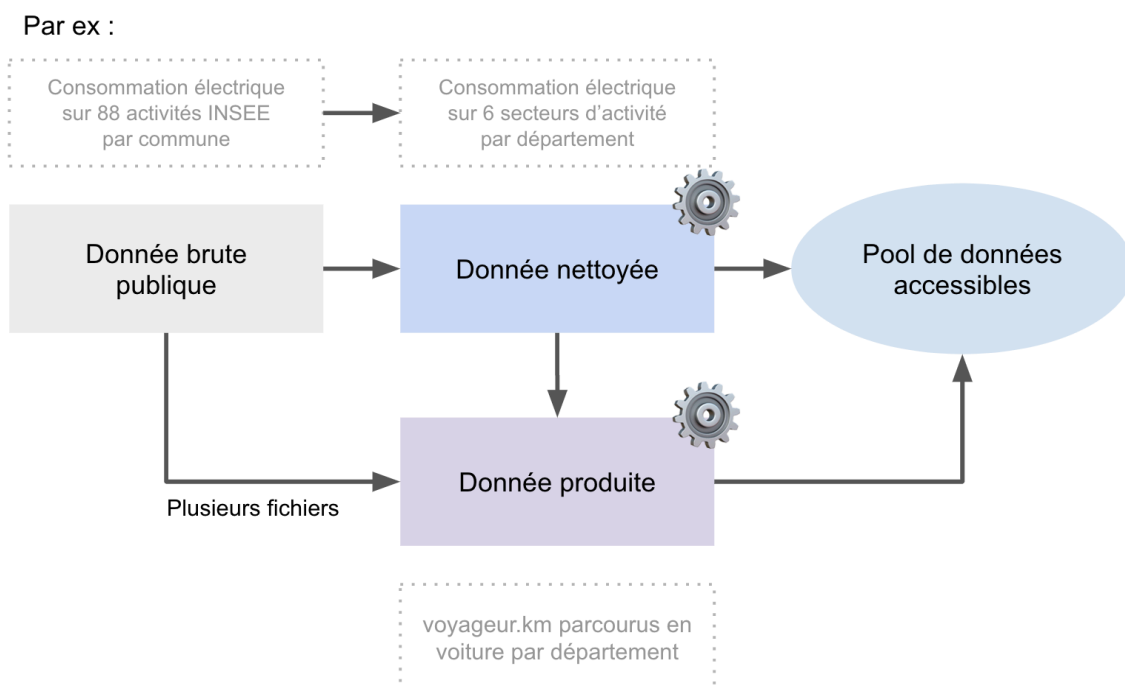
Par ex :

Consommation électrique sur 88 activités INSEE par commune

Consommation électrique sur 6 secteurs d'activité par département

Donnée brute publique

Donnée nettoyée

Pool de données accessibles

Donnée produite

Plusieurs fichiers

voyageur.km parcourus en voiture par département